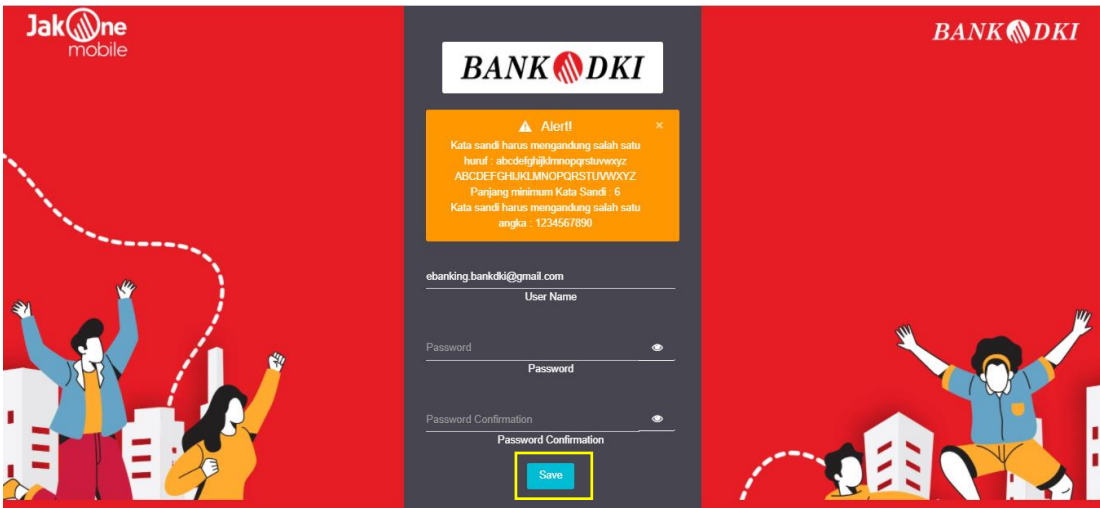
JakOne mobile

BANK DKI

BANK DKI

Alert!

×

Kata sandi harus mengandung salah satu huruf : abcdefghijklmnopqrstuvwxyz ABCDEFGHIJKLMNOPQRSTUVWXYZ
Panjang minimum Kata Sandi : 6
Kata sandi harus mengandung salah satu angka : 1234567890

ebanking.bankdki@gmail.com

User Name

Password

Password

Password Confirmation

Password Confirmation

Save